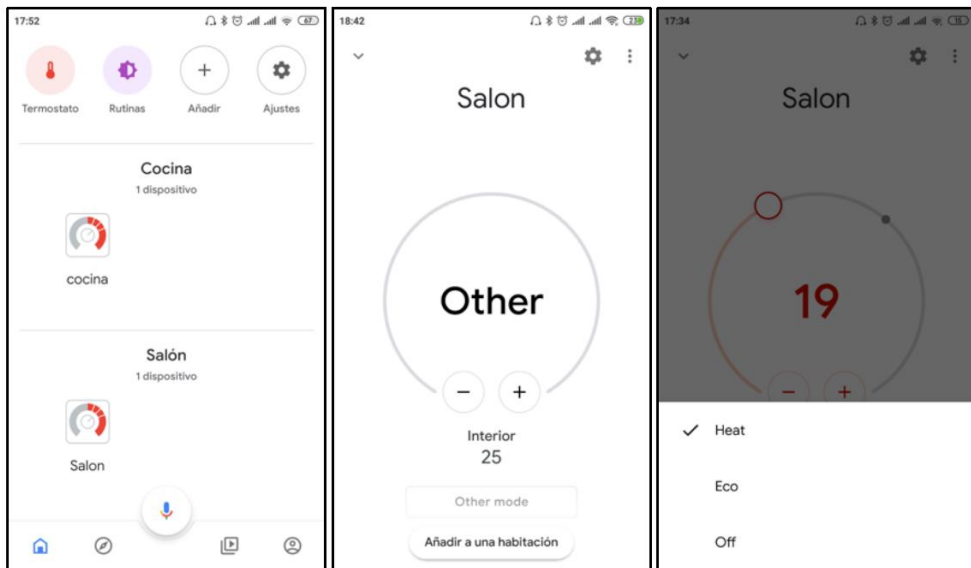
17:52

Termostato

Rutinas

Añadir

Ajustes

Cocina
1 dispositivo

cocina

Salón
1 dispositivo

Salon

18:42

Salon

Other

Interior
25

Other mode

Añadir a una habitación

17:34

Salon

19

Heat

Eco

Off